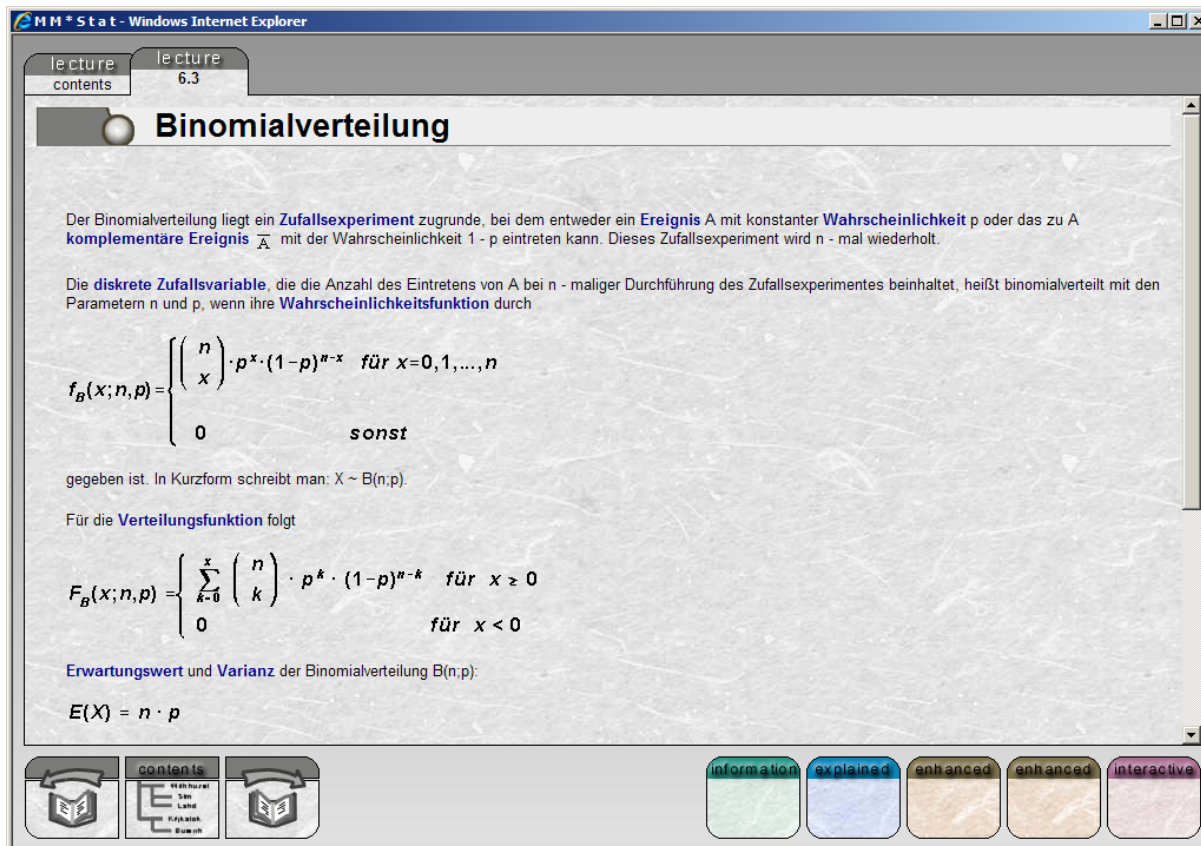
M M * S t a t - Windows Internet Explorer

lecture contents

lecture 6.3

Binomialverteilung

Der Binomialverteilung liegt ein Zufallsexperiment zugrunde, bei dem entweder ein Ereignis A mit konstanter Wahrscheinlichkeit p oder das zu A komplementäre Ereignis $\overline{A}$ mit der Wahrscheinlichkeit 1 - p eintreten kann. Dieses Zufallsexperiment wird n - mal wiederholt.

Die diskrete Zufallsvariable, die die Anzahl des Eintretens von A bei n - maliger Durchführung des Zufallsexperimentes beinhaltet, heißt binomialverteilt mit den Parametern n und p, wenn ihre Wahrscheinlichkeitsfunktion durch

$f_B(x;n,p) = \begin{cases} \binom{n}{x} \cdot p^x \cdot (1-p)^{n-x} & \text{für } x=0,1,\ldots,n \\ 0 & \text{sonst} \end{cases}$

gegeben ist. In Kurzform schreibt man: X ~ B(n;p).

Für die Verteilungsfunktion folgt

$F_B(x;n,p) = \begin{cases} \sum_{k=0}^{x} \binom{n}{k} \cdot p^k \cdot (1-p)^{n-k} & \text{für } x \geq 0 \\ 0 & \text{für } x < 0 \end{cases}$

Erwartungswert und Varianz der Binomialverteilung B(n;p):

$E(X) = n \cdot p$

contents

information explained enhanced enhanced interactive